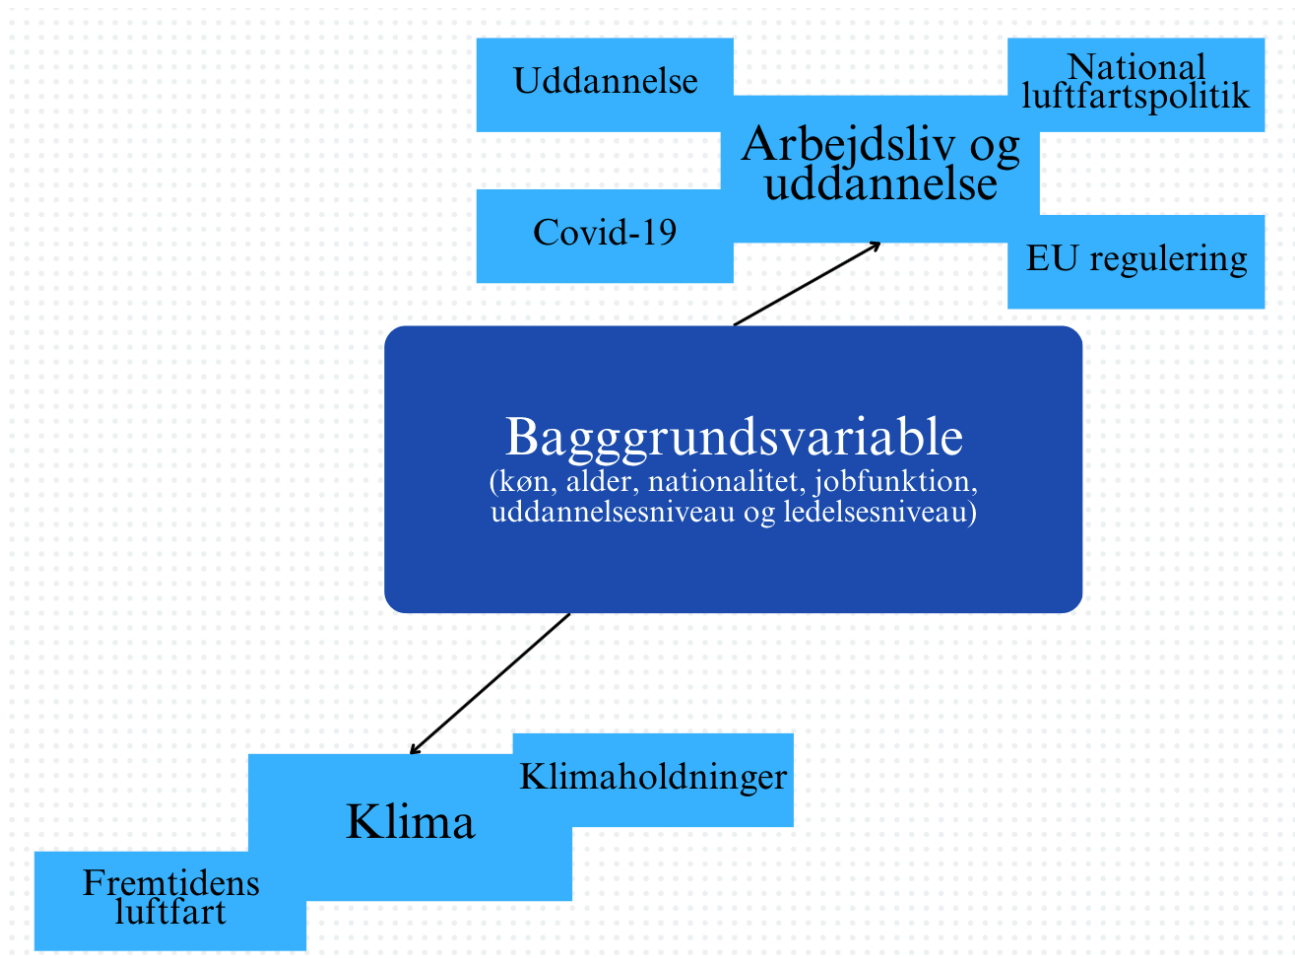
Uddannelse

National luftfartspolitik

Arbejdsliv og uddannelse

Covid-19

EU regulering

Bagggrundsvariable
(køn, alder, nationalitet, jobfunktion, uddannelsesniveau og ledelsesniveau)

Klimaholdninger

Klima

Fremtidens luftfart